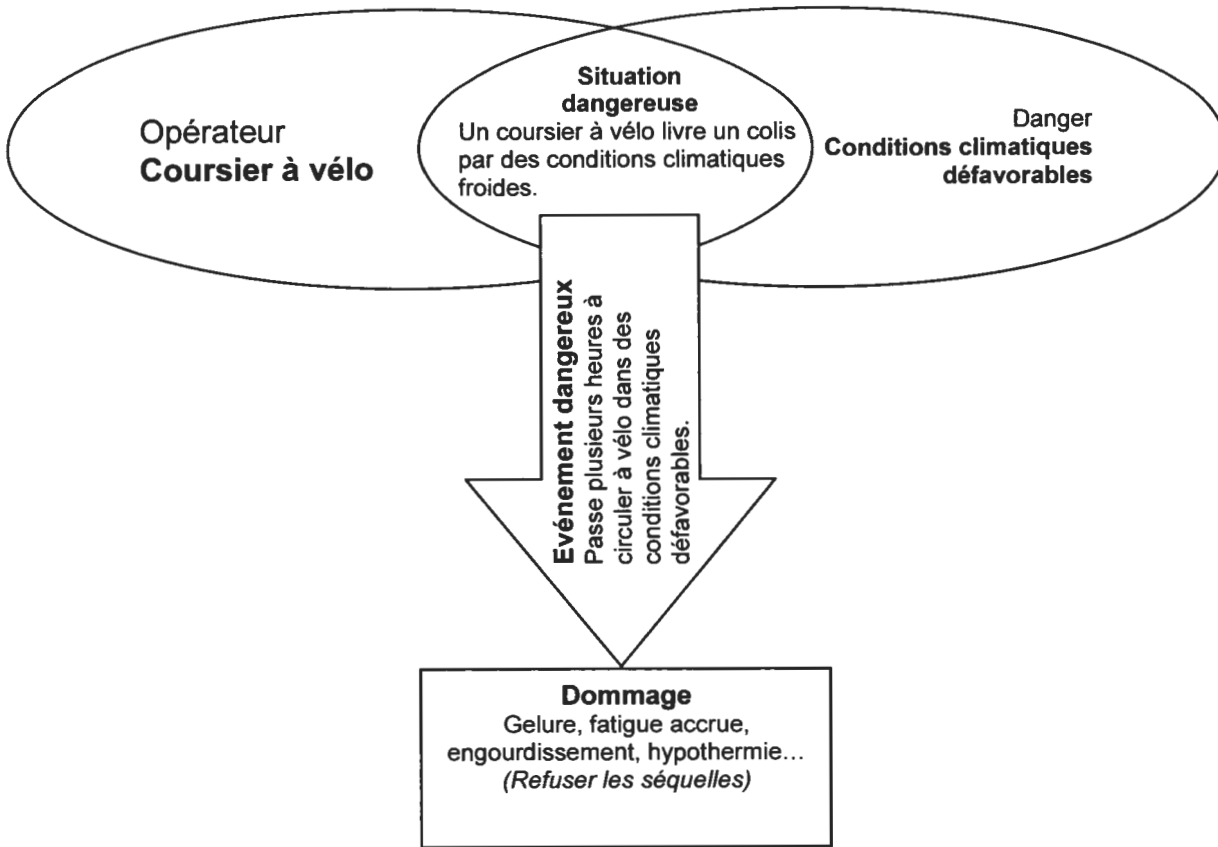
Opérateur
**Coursier à vélo**

**Situation dangereuse**
Un coursier à vélo livre un colis par des conditions climatiques froides.

Danger
**Conditions climatiques défavorables**

**Evénement dangereux**
Passe plusieurs heures à circuler à vélo dans des conditions climatiques défavorables.

**Dommage**
Gelure, fatigue accrue, engourdissement, hypothermie…
*(Refuser les séquelles)*